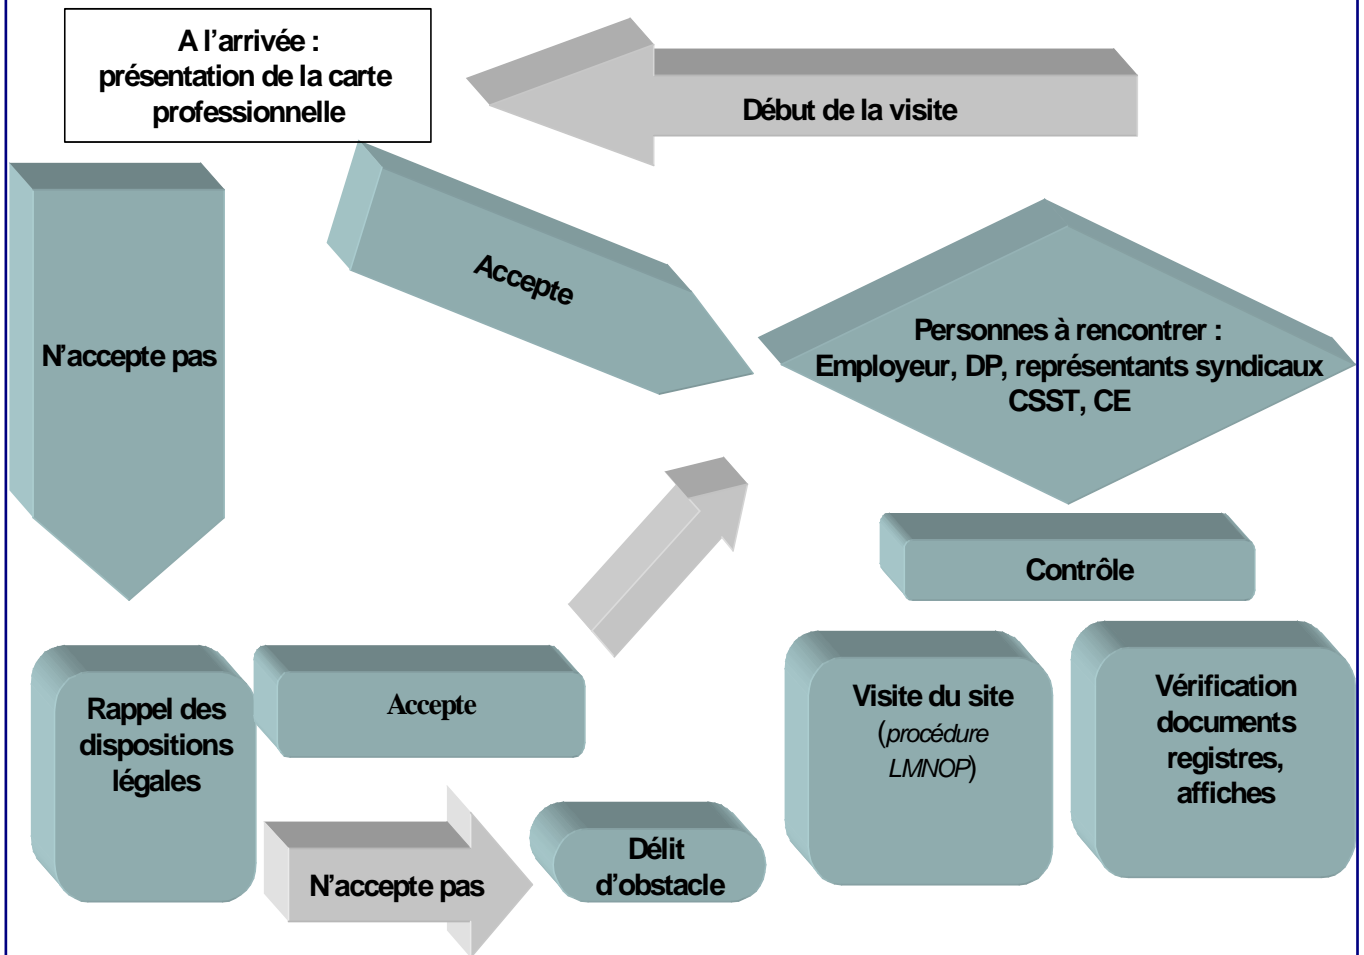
A l’arrivée : présentation de la carte professionnelle

Début de la visite

Accepte

N’accepte pas

Personnes à rencontrer : Employeur, DP, représentants syndicaux CSST, CE

Contrôle

Rappel des dispositions légales

Accepte

Visite du site (procédure LMNOP)

Vérification documents registres, affiches

N’accepte pas

Délit d’obstacle